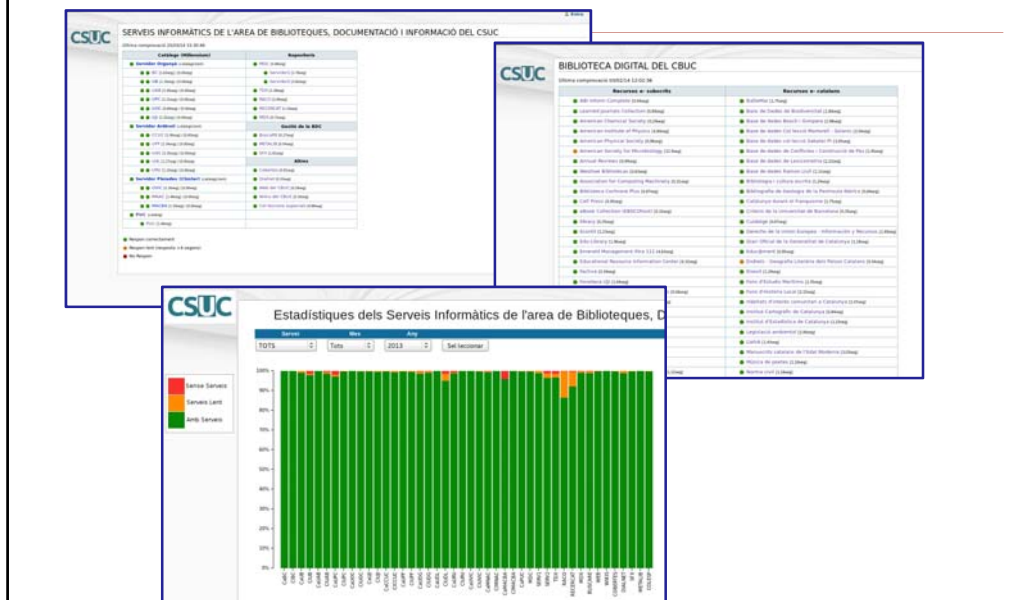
CSUC

SERVEIS INFORMÀTICS DE L'AREA DE BIBLIOTEQUES, DOCUMENTACIÓ I INFORMACIÓ DEL CSUC

| Catàleg (Millennium) | Repositoris |
|---|---|
| Servidor Organya | |
| | Gestió de la BDC |
| Servidor Ardèvol | |
| | Altres |
| Servidor Planadev | |
| PIVC | |

Respon correctament
Respon lent
No Respon

CSUC

BIBLIOTECA DIGITAL DEL CBUC

| Recursos e- subscrits | Recursos e- catalans |
|---|---|
| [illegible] | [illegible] |

CSUC

Estadístiques dels Serveis Informàtics de l'area de Biblioteques, D

Servei | Mes | Any
TOTS | Tots | 2013 | Sel·leccionar

Sense Serveis
Serveis Lent
Amb Serveis

100%
90%
80%
70%
60%
50%
40%
30%
20%
10%
0%